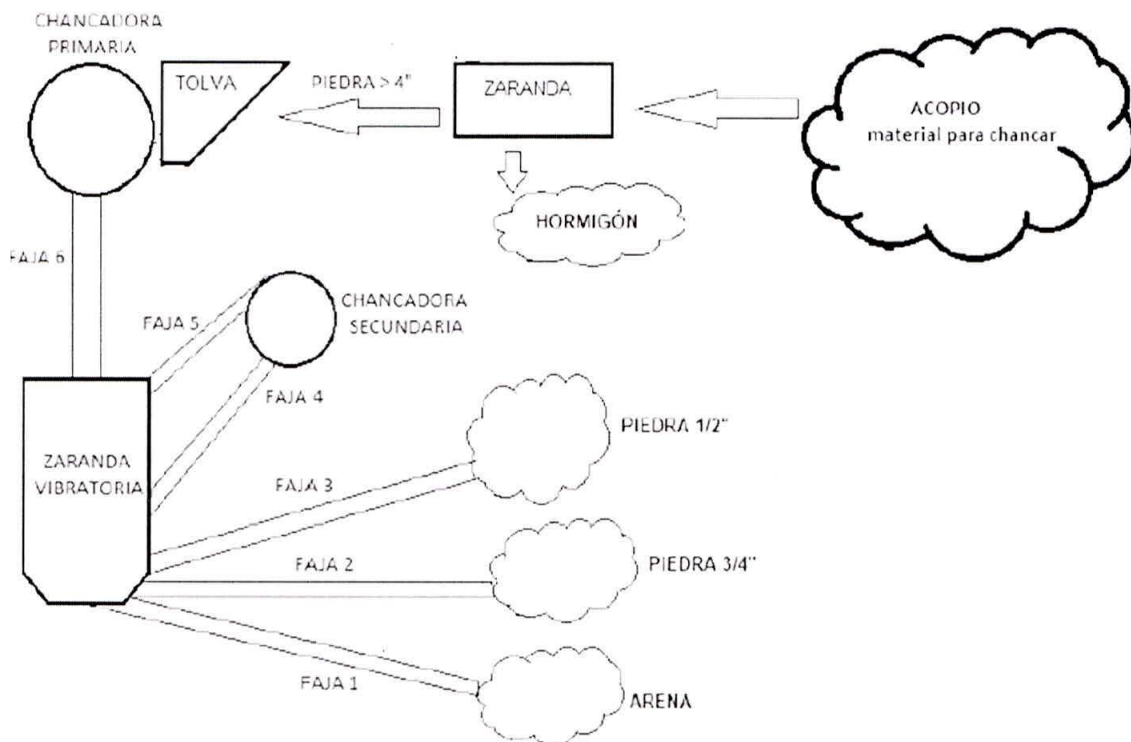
CHANCADORA PRIMARIA

TOLVA

PIEDRA > 4"

ZARANDA

ACOPIO
material para chancar

HORMIGÓN

FAJA 6

FAJA 5

CHANCADORA SECUNDARIA

FAJA 4

ZARANDA VIBRATORIA

FAJA 3

PIEDRA 1/2"

FAJA 2

PIEDRA 3/4"

FAJA 1

ARENA